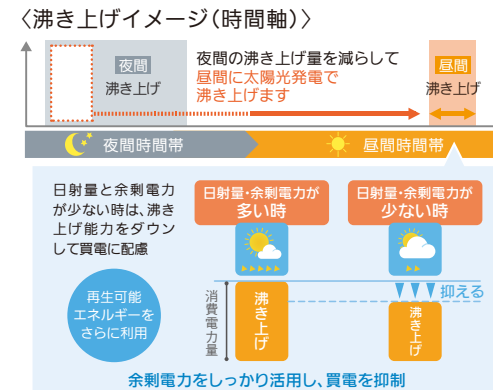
〈沸き上げイメージ(時間軸)〉

夜間
沸き上げ

夜間の沸き上げ量を減らして
昼間に太陽光発電で
沸き上げます

昼間
沸き上げ

夜間時間帯

昼間時間帯

日射量と余剰電力が少ない時は、沸き上げ能力をダウンして買電に配慮

再生可能エネルギーをさらに利用

日射量・余剰電力が
多い時

日射量・余剰電力が
少ない時

消費電力量

沸き上げ

抑える

沸き上げ

余剰電力をしっかり活用し、買電を抑制